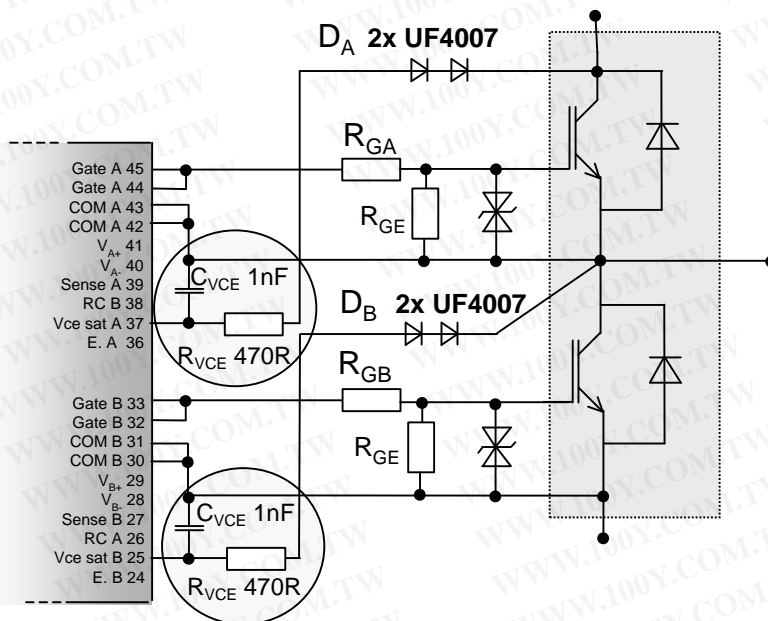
$D_A$ 2x UF4007

$R_{GA}$

$R_{GE}$

Gate A 45
Gate A 44
COM A 43
COM A 42
$V_{A+}$ 41
$V_{A-}$ 40
Sense A 39
RC B 38
Vce sat A 37
E. A 36

$C_{VCE}$ 1nF

$R_{VCE}$ 470R

$D_B$ 2x UF4007

$R_{GB}$

$R_{GE}$

Gate B 33
Gate B 32
COM B 31
COM B 30
$V_{B+}$ 29
$V_{B-}$ 28
Sense B 27
RC A 26
Vce sat B 25
E. B 24

$C_{VCE}$ 1nF

$R_{VCE}$ 470R

WWW.100Y.COM.TW